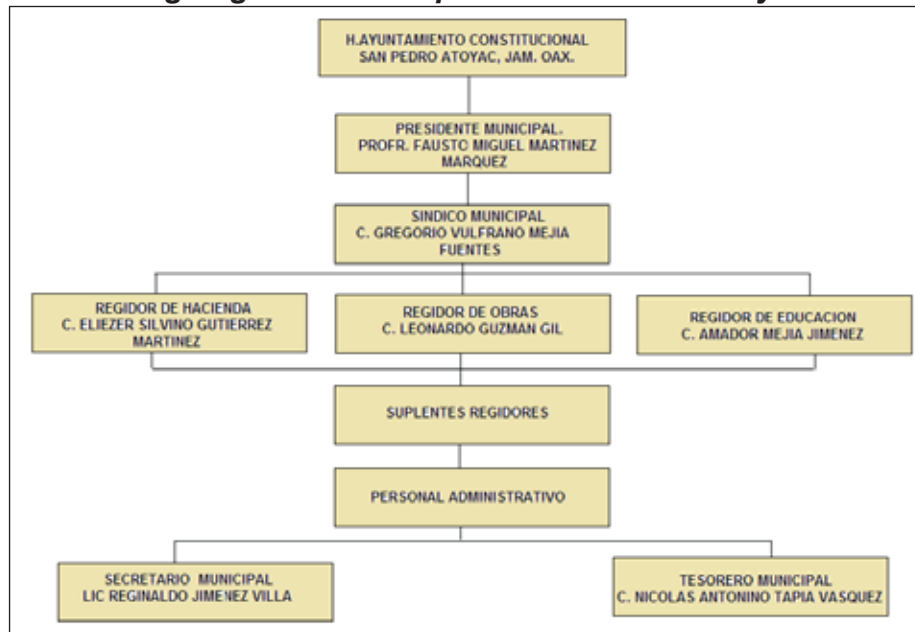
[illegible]

H.AYUNTAMIENTO CONSTITUCIONAL
SAN PEDRO ATOYAC, JAM. OAX.

PRESIDENTE MUNICIPAL.
PROFR. FAUSTO MIGUEL MARTINEZ MARQUEZ

SINDICO MUNICIPAL
C. GREGORIO VULFRANO MEJIA FUENTES

REGIDOR DE HACIENDA
C. ELIEZER SILVINO GUTIERREZ MARTINEZ

REGIDOR DE OBRAS
C. LEONARDO GUZMAN GIL

REGIDOR DE EDUCACION
C. AMADOR MEJIA JIMENEZ

SUPLENTES REGIDORES

PERSONAL ADMINISTRATIVO

SECRETARIO MUNICIPAL
LIC REGINALDO JIMENEZ VILLA

TESORERO MUNICIPAL
C. NICOLAS ANTONINO TAPIA VASQUEZ